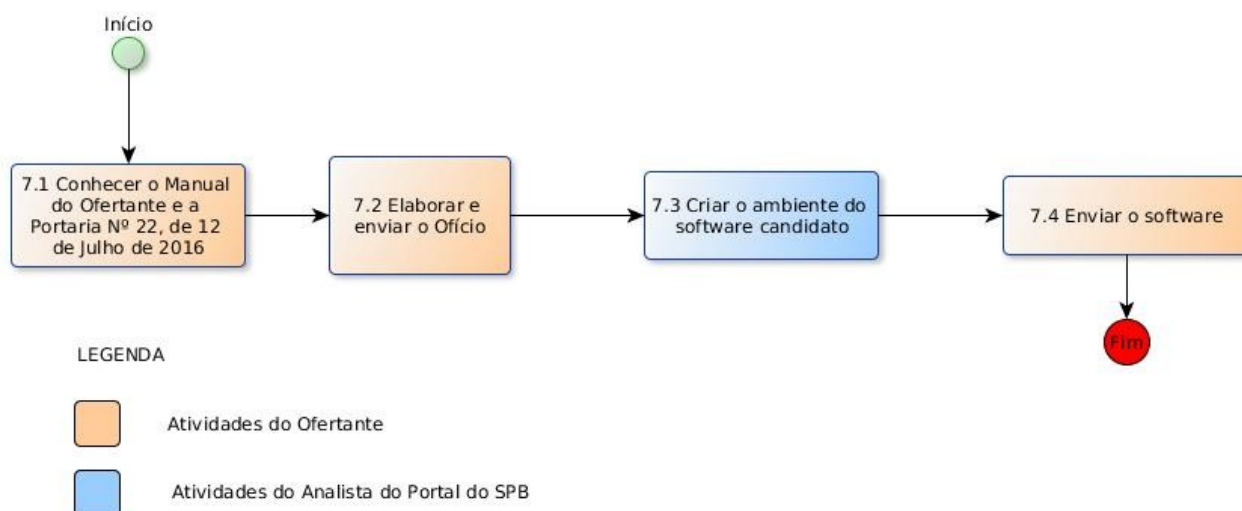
Início

7.1 Conhecer o Manual do Ofertante e a Portaria Nº 22, de 12 de Julho de 2016

7.2 Elaborar e enviar o Ofício

7.3 Criar o ambiente do software candidato

7.4 Enviar o software

Fim

LEGENDA

Atividades do Ofertante

Atividades do Analista do Portal do SPB